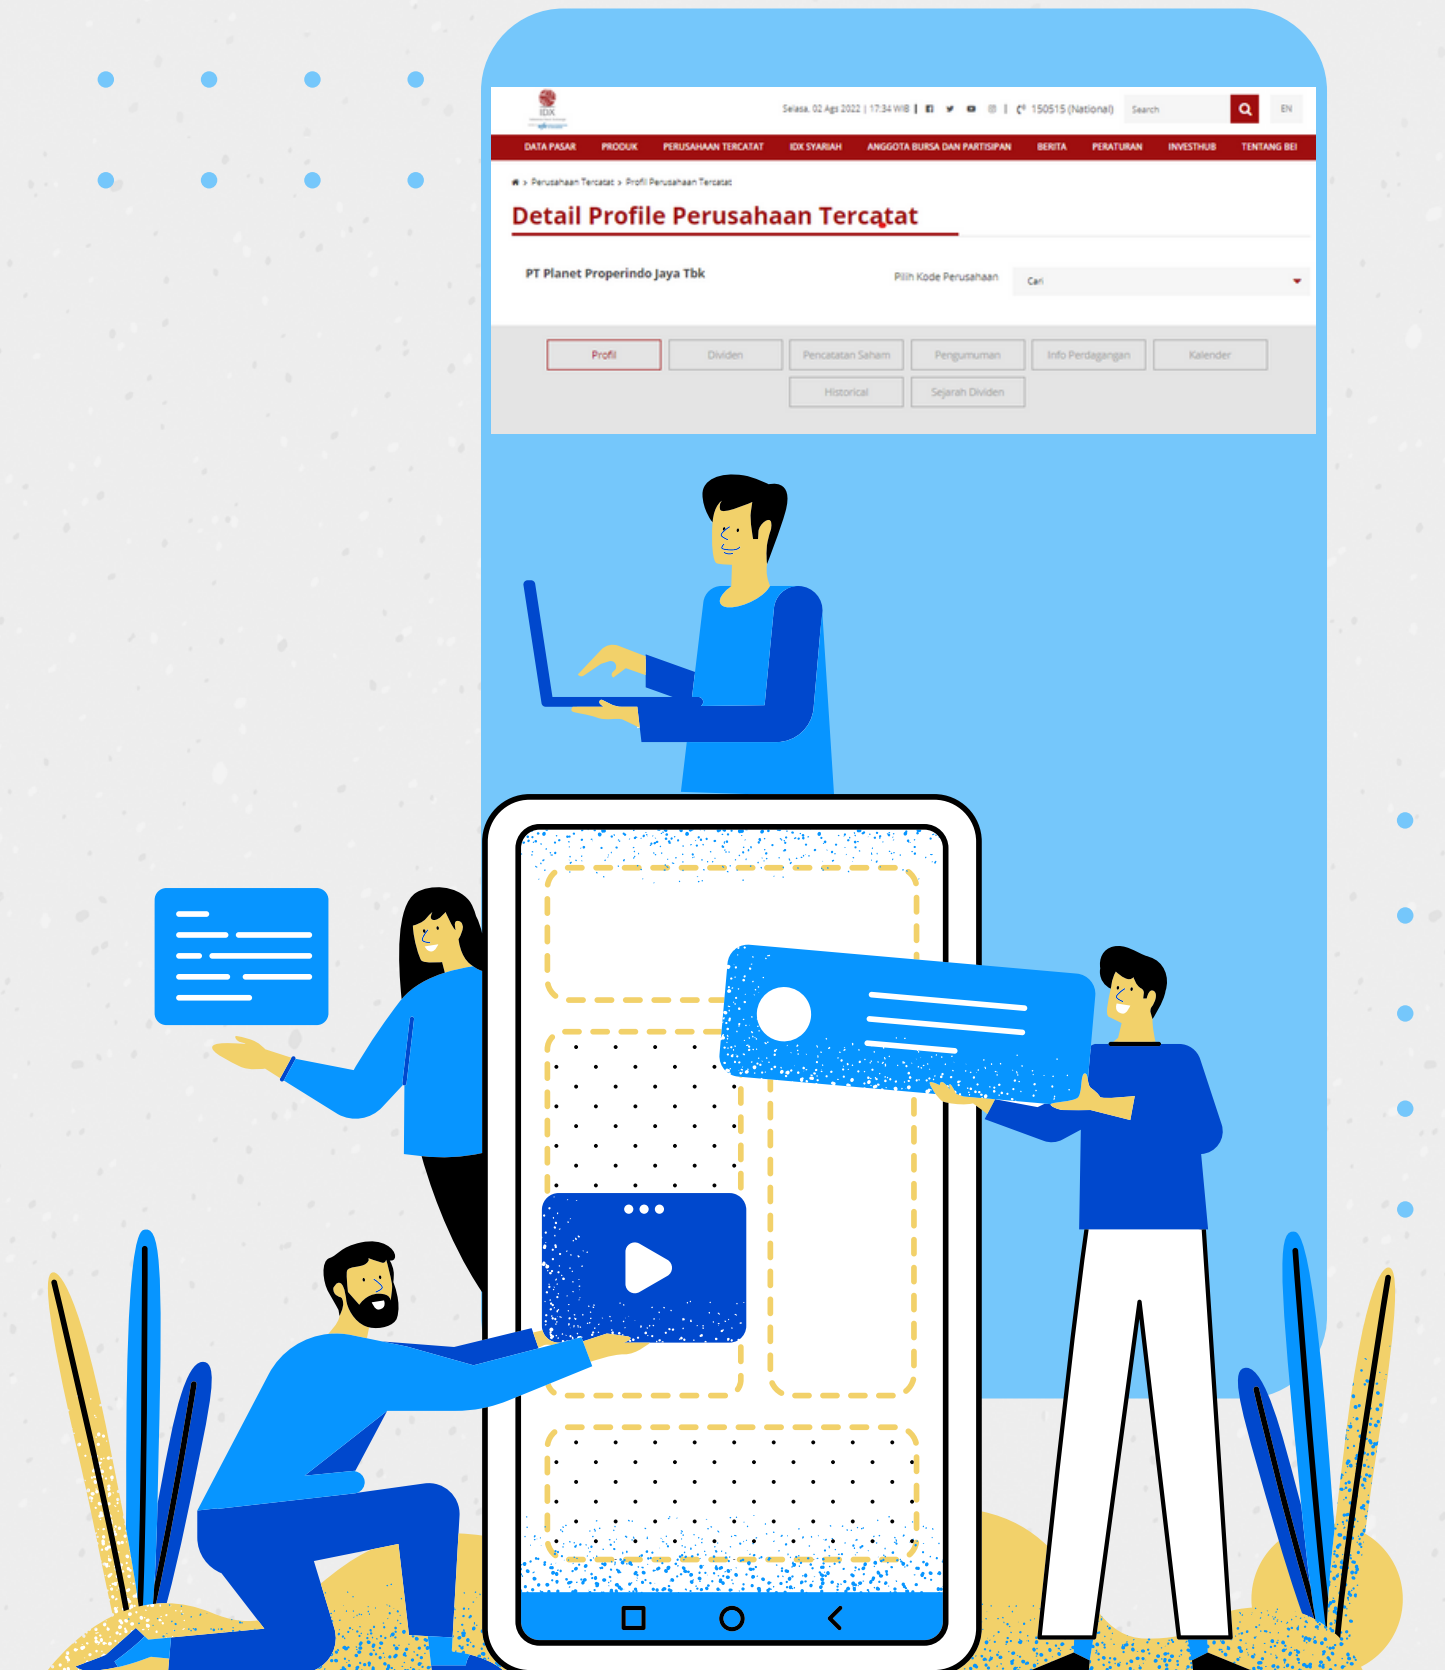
IDX

Selasa, 02 Ags 2022 | 17:34 WIB | 150515 (National) Search EN

DATA PASAR PRODUK PERUSAHAAN TERCATAT IDX SYARIAH ANGGOTA BURSA DAN PARTISIPAN BERITA PERATURAN INVESTHUB TENTANG BEI

Perusahaan Tercatat > Profil Perusahaan Tercatat

Detail Profile Perusahaan Tercatat

PT Planet Properindo Jaya Tbk

Pilih Kode Perusahaan

Cari

Profil Dividen Pencatatan Saham Pengumuman Info Perdagangan Kalender Historical Sejarah Dividen